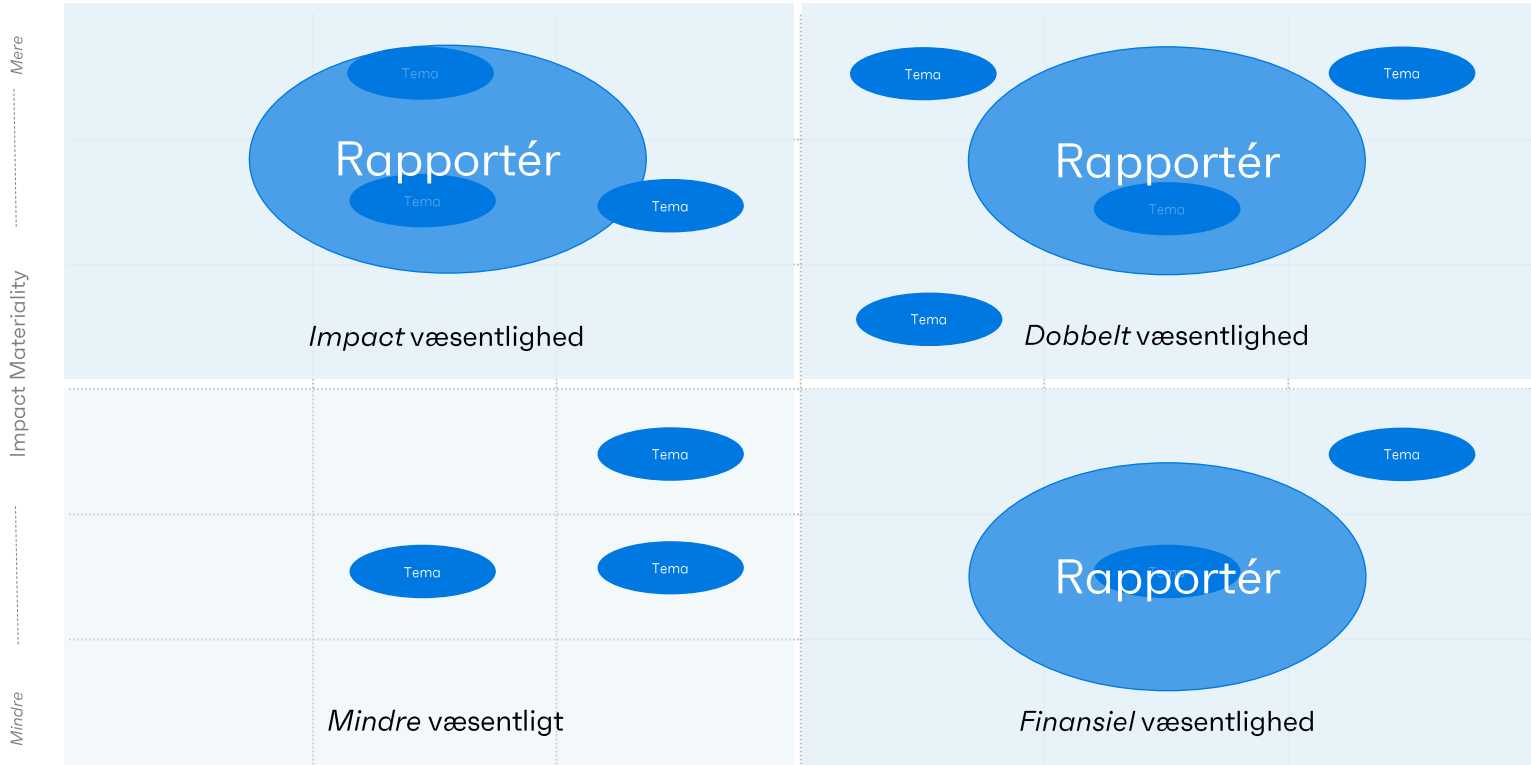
Mere

Impact Materiality

Mindre

Tema

Rapportér

Tema

Tema

Impact væsentlighed

Tema

Tema

Rapportér

Tema

Tema

Dobbelt væsentlighed

Tema

Tema

Tema

Mindre væsentligt

Tema

Rapportér

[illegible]

Finansiel væsentlighed